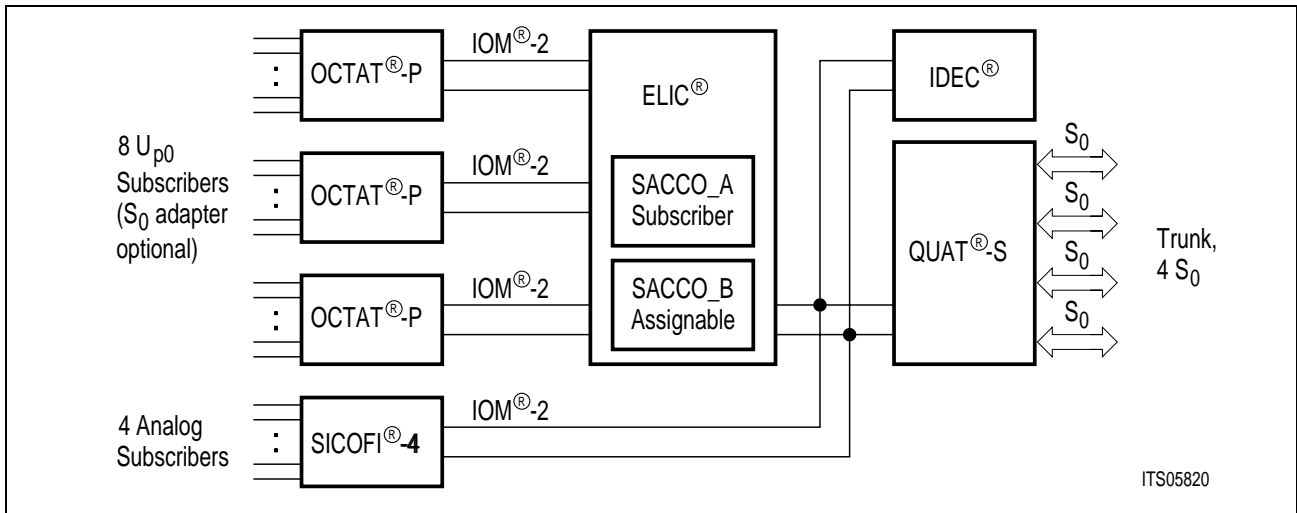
OCTAT®-P

IOM®-2

ELIC®

IDEC®

8 $U_{p0}$ Subscribers ($S_0$ adapter optional)

OCTAT®-P

IOM®-2

SACCO_A Subscriber

$S_0$

$S_0$

QUAT®-S

Trunk, 4 $S_0$

$S_0$

OCTAT®-P

IOM®-2

SACCO_B Assignable

$S_0$

4 Analog Subscribers

SICOFI®-4

IOM®-2

ITS05820